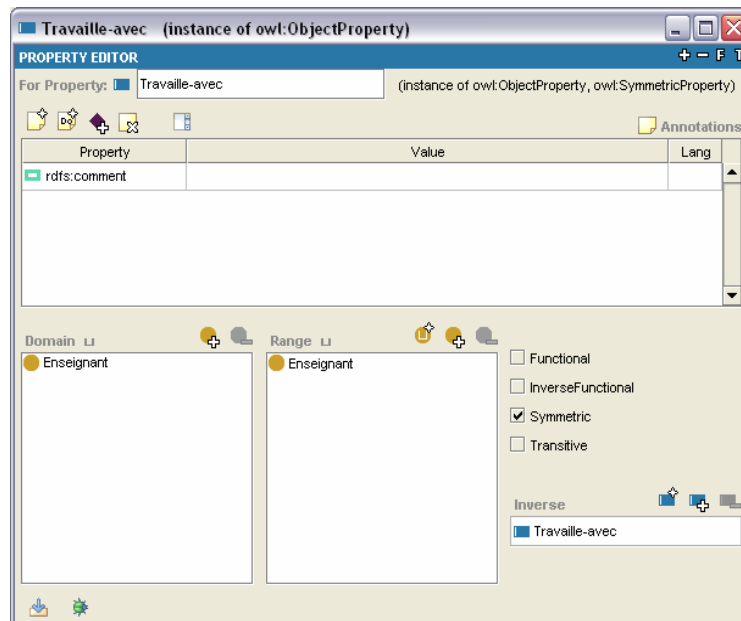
Travaille-avec (instance of owl:ObjectProperty)

PROPERTY EDITOR

For Property: Travaille-avec (instance of owl:ObjectProperty, owl:SymmetricProperty)

Annotations

| Property | Value | Lang |
|---|---|---|
| rdfs:comment | | |

Domain

Enseignant

Range

Enseignant

Functional

InverseFunctional

Symmetric

Transitive

Inverse

Travaille-avec